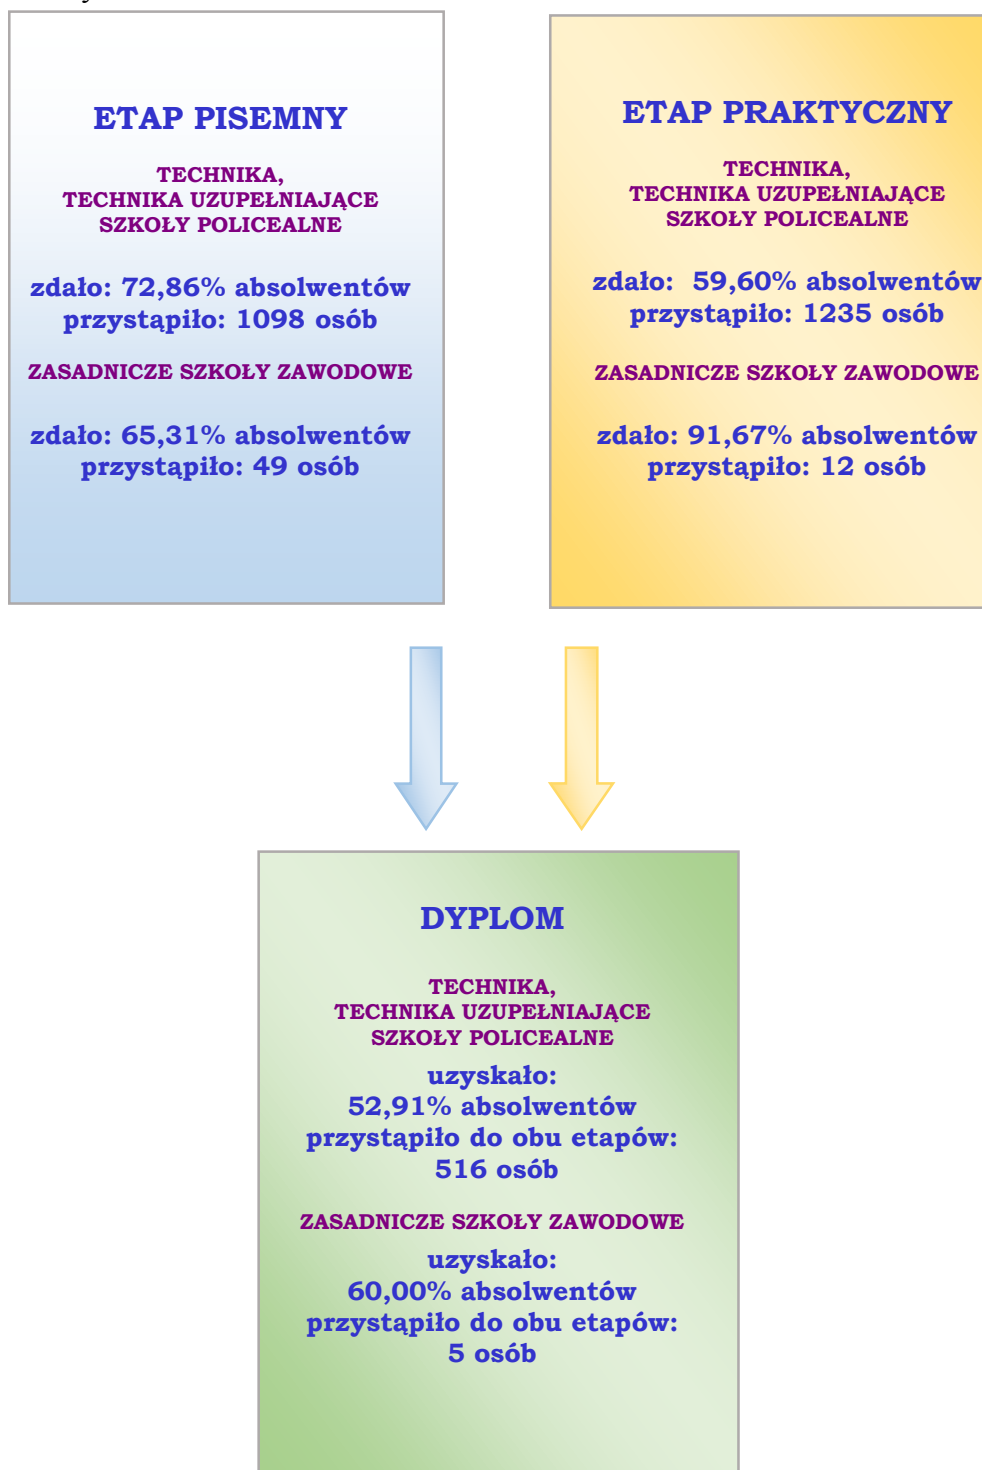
ETAP PISEMNY

TECHNIKA,
TECHNIKA UZUPEŁNIAJĄCE
SZKOŁY POLICEALNE

zdało: 72,86% absolwentów
przystąpiło: 1098 osób

ZASADNICZE SZKOŁY ZAWODOWE

zdało: 65,31% absolwentów
przystąpiło: 49 osób

ETAP PRAKTYCZNY

TECHNIKA,
TECHNIKA UZUPEŁNIAJĄCE
SZKOŁY POLICEALNE

zdało: 59,60% absolwentów
przystąpiło: 1235 osób

ZASADNICZE SZKOŁY ZAWODOWE

zdało: 91,67% absolwentów
przystąpiło: 12 osób

DYPLOM

TECHNIKA,
TECHNIKA UZUPEŁNIAJĄCE
SZKOŁY POLICEALNE

uzyskało:
52,91% absolwentów
przystąpiło do obu etapów:
516 osób

ZASADNICZE SZKOŁY ZAWODOWE

uzyskało:
60,00% absolwentów
przystąpiło do obu etapów:
5 osób